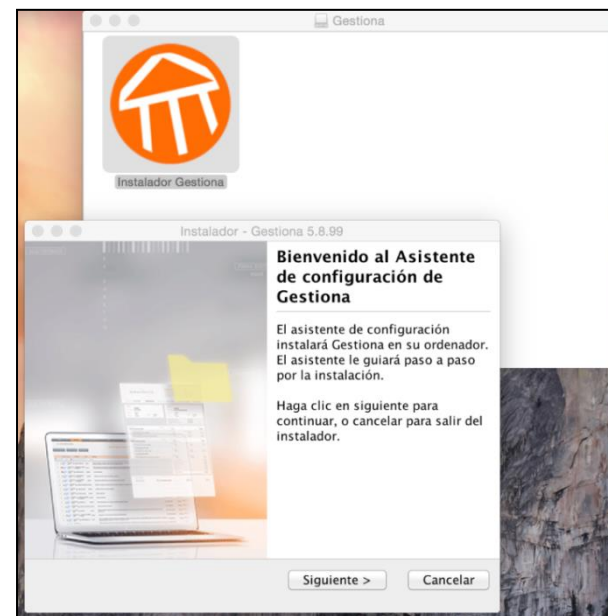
Gestiona

Instalador Gestiona

Instalador - Gestiona 5.8.99

Bienvenido al Asistente de configuración de Gestiona

El asistente de configuración instalará Gestiona en su ordenador. El asistente le guiará paso a paso por la instalación.

Haga clic en siguiente para continuar, o cancelar para salir del instalador.

Siguiente >

Cancelar